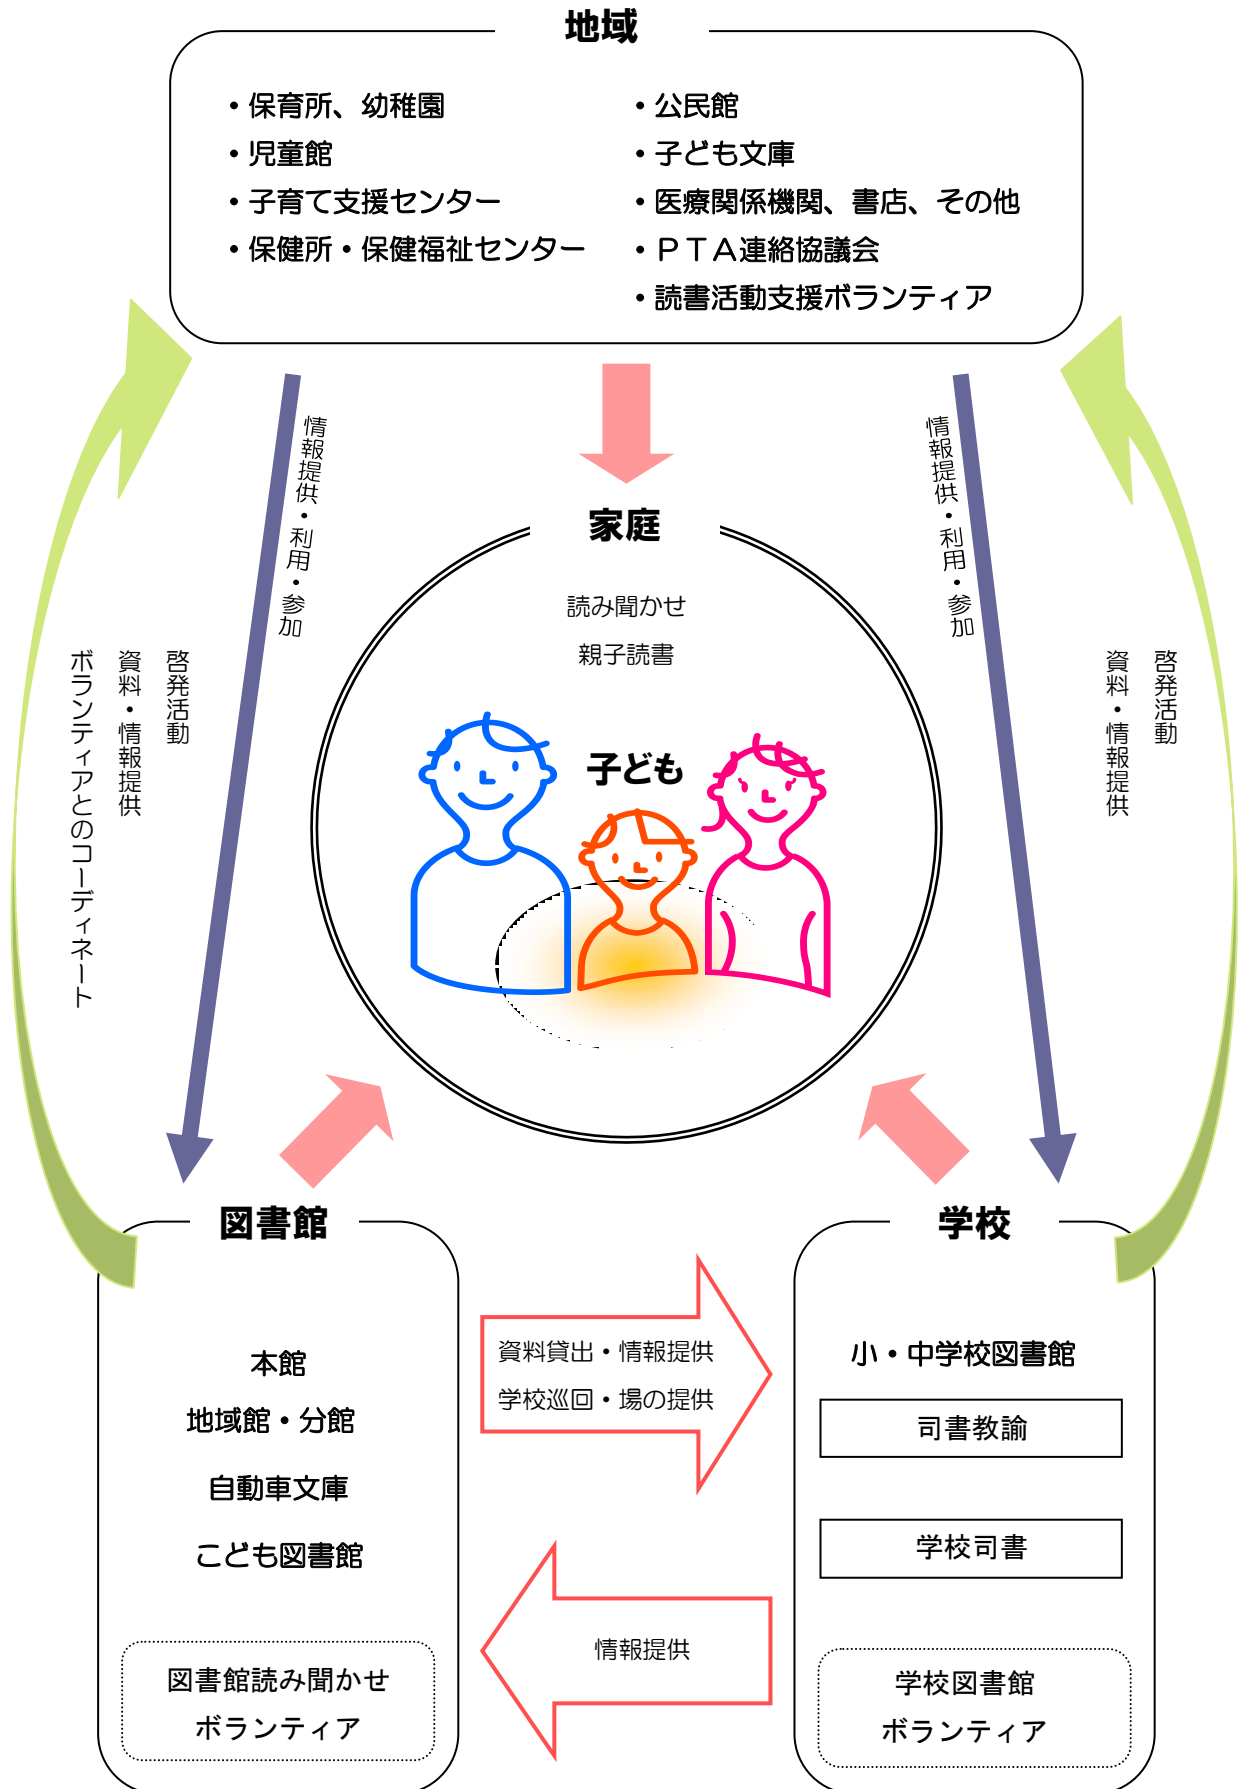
地域

・保育所、幼稚園
・児童館
・子育て支援センター
・保健所・保健福祉センター

・公民館
・子ども文庫
・医療関係機関、書店、その他
・ＰＴＡ連絡協議会
・読書活動支援ボランティア

情報提供・利用・参加

情報提供・利用・参加

啓発活動
資料・情報提供
ボランティアとのコーディネート

啓発活動
資料・情報提供

家庭

読み聞かせ
親子読書

子ども

図書館

本館
地域館・分館
自動車文庫
こども図書館

図書館読み聞かせ
ボランティア

資料貸出・情報提供
学校巡回・場の提供

情報提供

学校

小・中学校図書館

司書教諭

学校司書

学校図書館
ボランティア